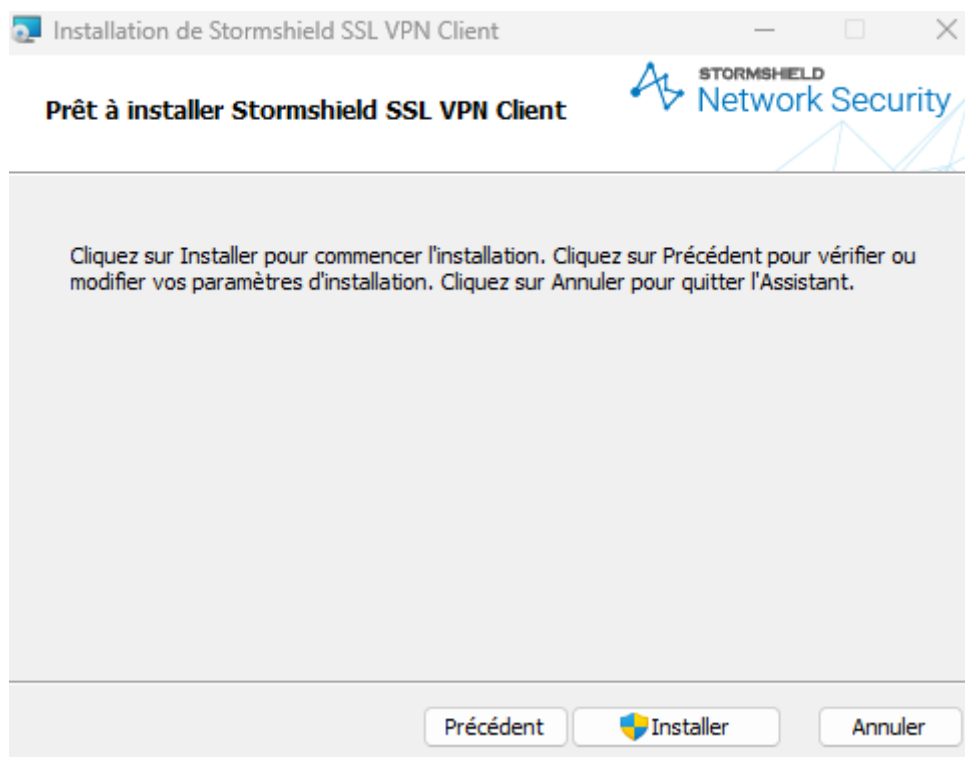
Installation de Stormshield SSL VPN Client

Prêt à installer Stormshield SSL VPN Client

STORMSHIELD
Network Security

Cliquez sur Installer pour commencer l'installation. Cliquez sur Précédent pour vérifier ou modifier vos paramètres d'installation. Cliquez sur Annuler pour quitter l'Assistant.

Précédent
Installer
Annuler